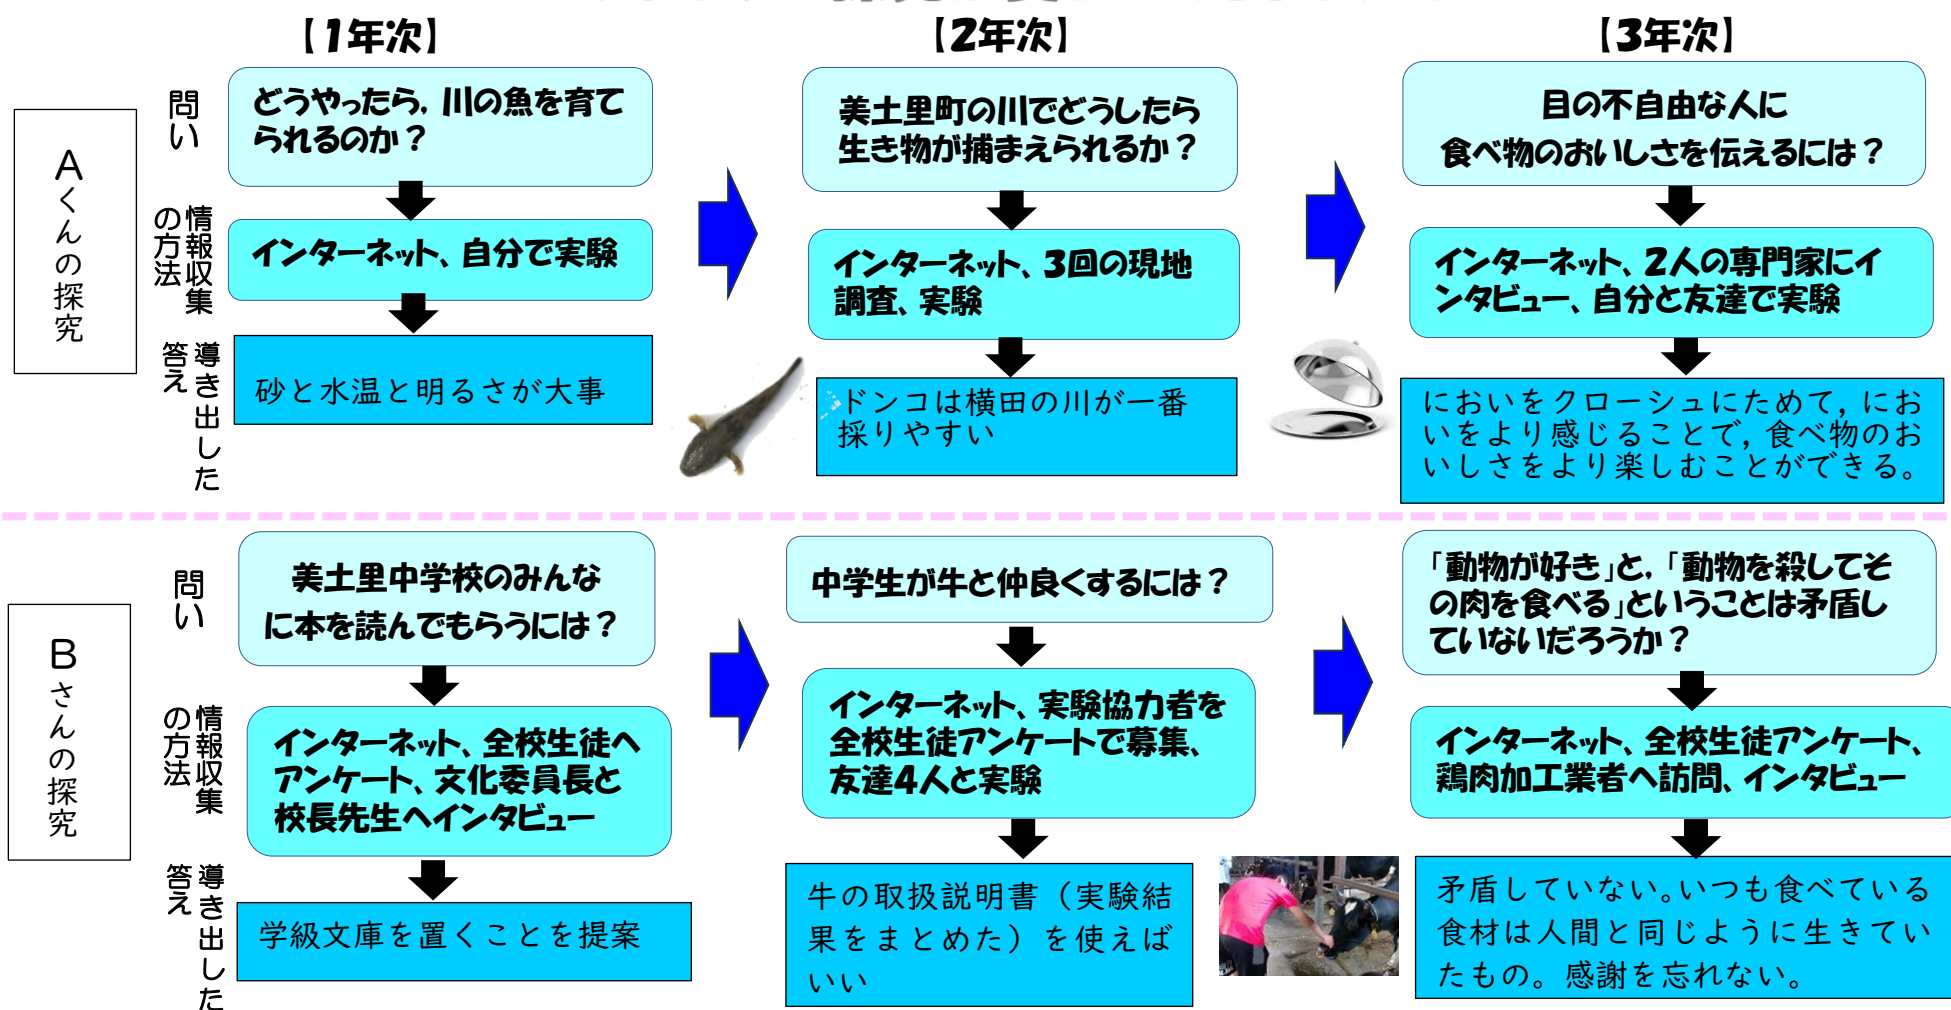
【1年次】

【2年次】

【3年次】

Aくんの探究

問い

どうやったら，川の魚を育てられるのか？

情報収集の方法

インターネット、自分で実験

導き出した答え

砂と水温と明るさが大事

美土里町の川でどうしたら生き物が捕まえられるか？

インターネット、3回の現地調査、実験

ドンコは横田の川が一番採りやすい

目の不自由な人に食べ物のおいしさを伝えるには？

インターネット、2人の専門家にインタビュー、自分と友達で実験

においをクローシュにためて，においをより感じることで，食べ物のおいしさをより楽しむことができる。

Bさんの探究

問い

美土里中学校のみんなに本を読んでもらうには？

情報収集の方法

インターネット、全校生徒へアンケート、文化委員長と校長先生へインタビュー

導き出した答え

学級文庫を置くことを提案

中学生が牛と仲良くするには？

インターネット、実験協力者を全校生徒アンケートで募集、友達4人と実験

牛の取扱説明書（実験結果をまとめた）を使えばいい

「動物が好き」と，「動物を殺してその肉を食べる」ということは矛盾していないだろうか？

インターネット、全校生徒アンケート、鶏肉加工業者へ訪問、インタビュー

矛盾していない。いつも食べている食材は人間と同じように生きていたもの。感謝を忘れない。